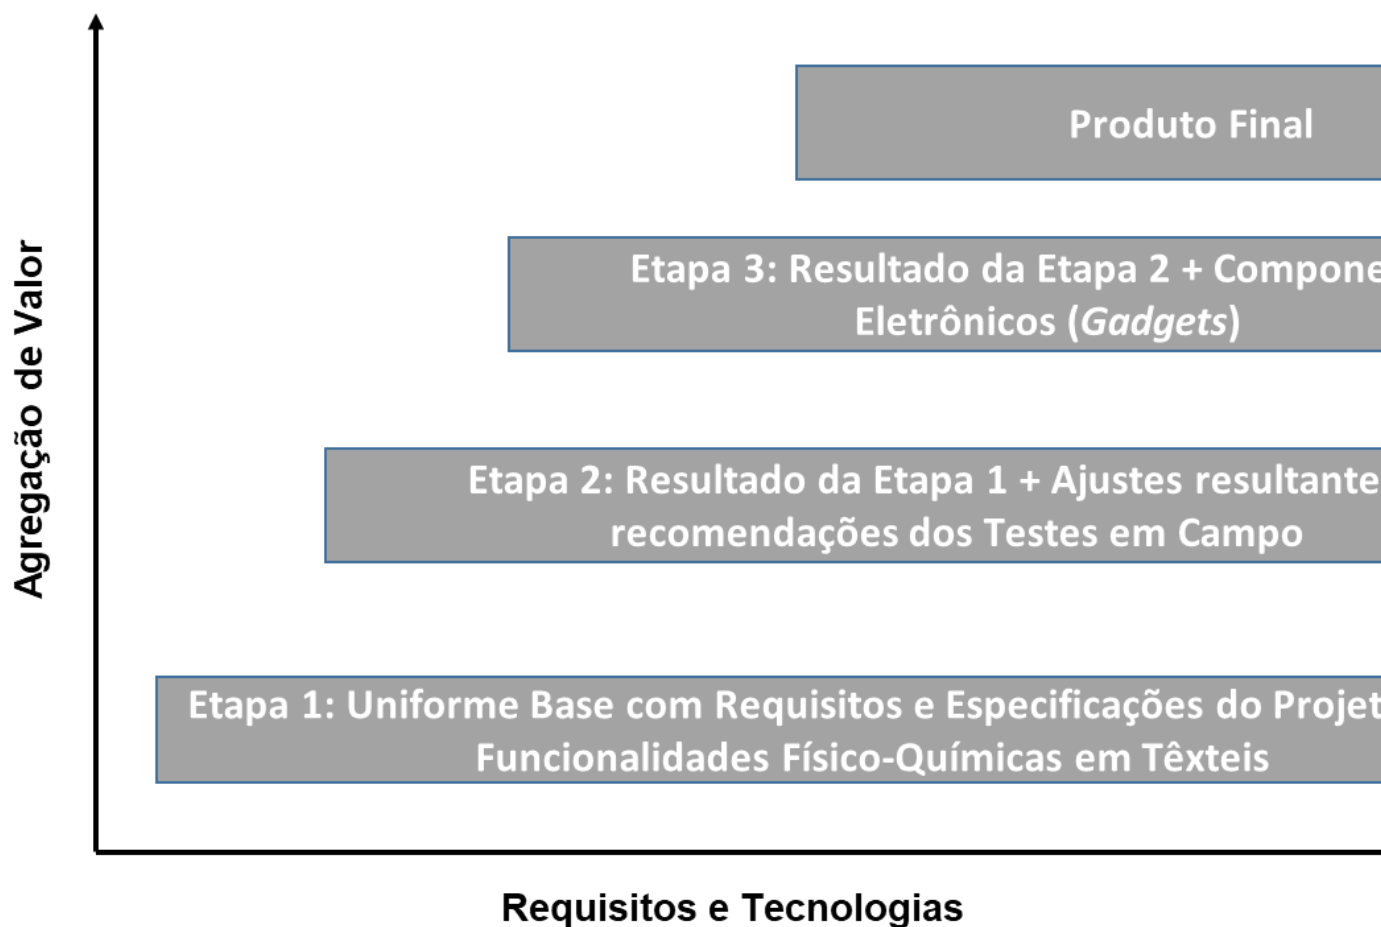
Agregação de Valor

Produto Final

Etapa 3: Resultado da Etapa 2 + Compone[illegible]
Eletrônicos (*Gadgets*)

Etapa 2: Resultado da Etapa 1 + Ajustes resultante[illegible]
recomendações dos Testes em Campo

Etapa 1: Uniforme Base com Requisitos e Especificações do Projet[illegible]
Funcionalidades Físico-Químicas em Têxteis

Requisitos e Tecnologias